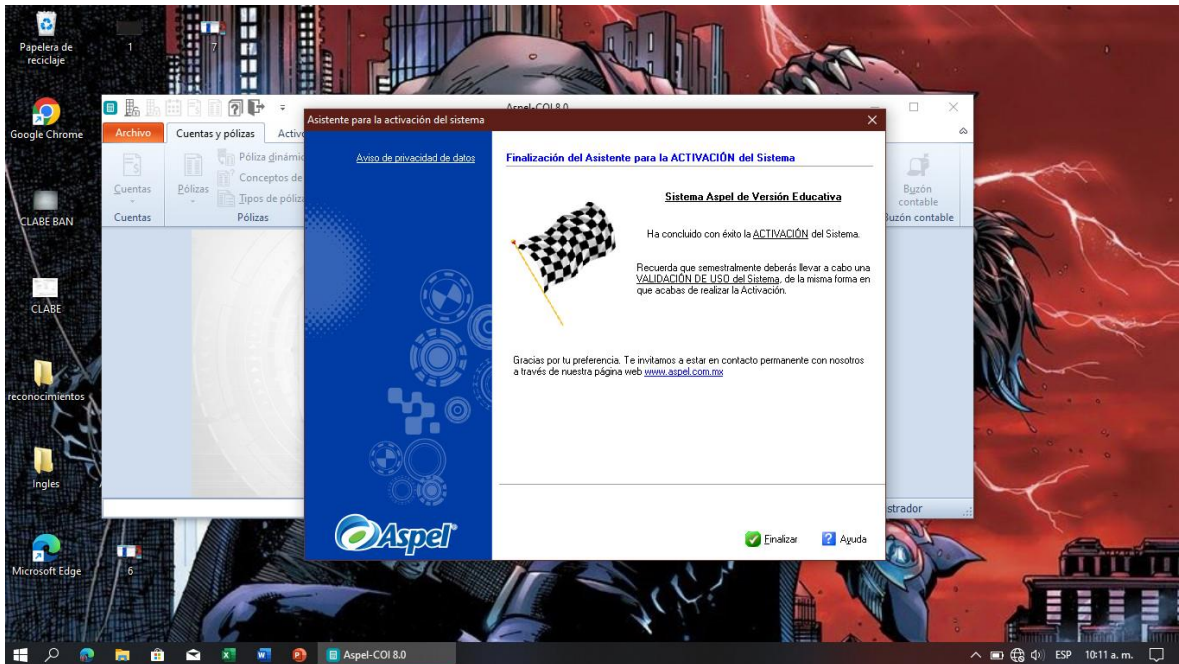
Papelera de reciclaje

1

7

Google Chrome

CLABE BAN

CLABE

reconocimientos

Ingles

Microsoft Edge

6

Aspel-COI 8.0

Archivo

Cuentas y pólizas

Activ

Cuentas

Pólizas

Póliza dinámic

Conceptos de

Tipos de póliz

Cuentas

Pólizas

Buzón contable

Buzón contable

strador

Asistente para la activación del sistema

Aviso de privacidad de datos

Finalización del Asistente para la ACTIVACIÓN del Sistema

Sistema Aspel de Versión Educativa

Ha concluido con éxito la ACTIVACIÓN del Sistema.

Recuerda que semestralmente deberás llevar a cabo una VALIDACIÓN DE USO del Sistema, de la misma forma en que acabas de realizar la Activación.

Gracias por tu preferencia. Te invitamos a estar en contacto permanente con nosotros a través de nuestra página web www.aspel.com.mx

Aspel

Finalizar

Ayuda

Aspel-COI 8.0

ESP

10:11 a. m.